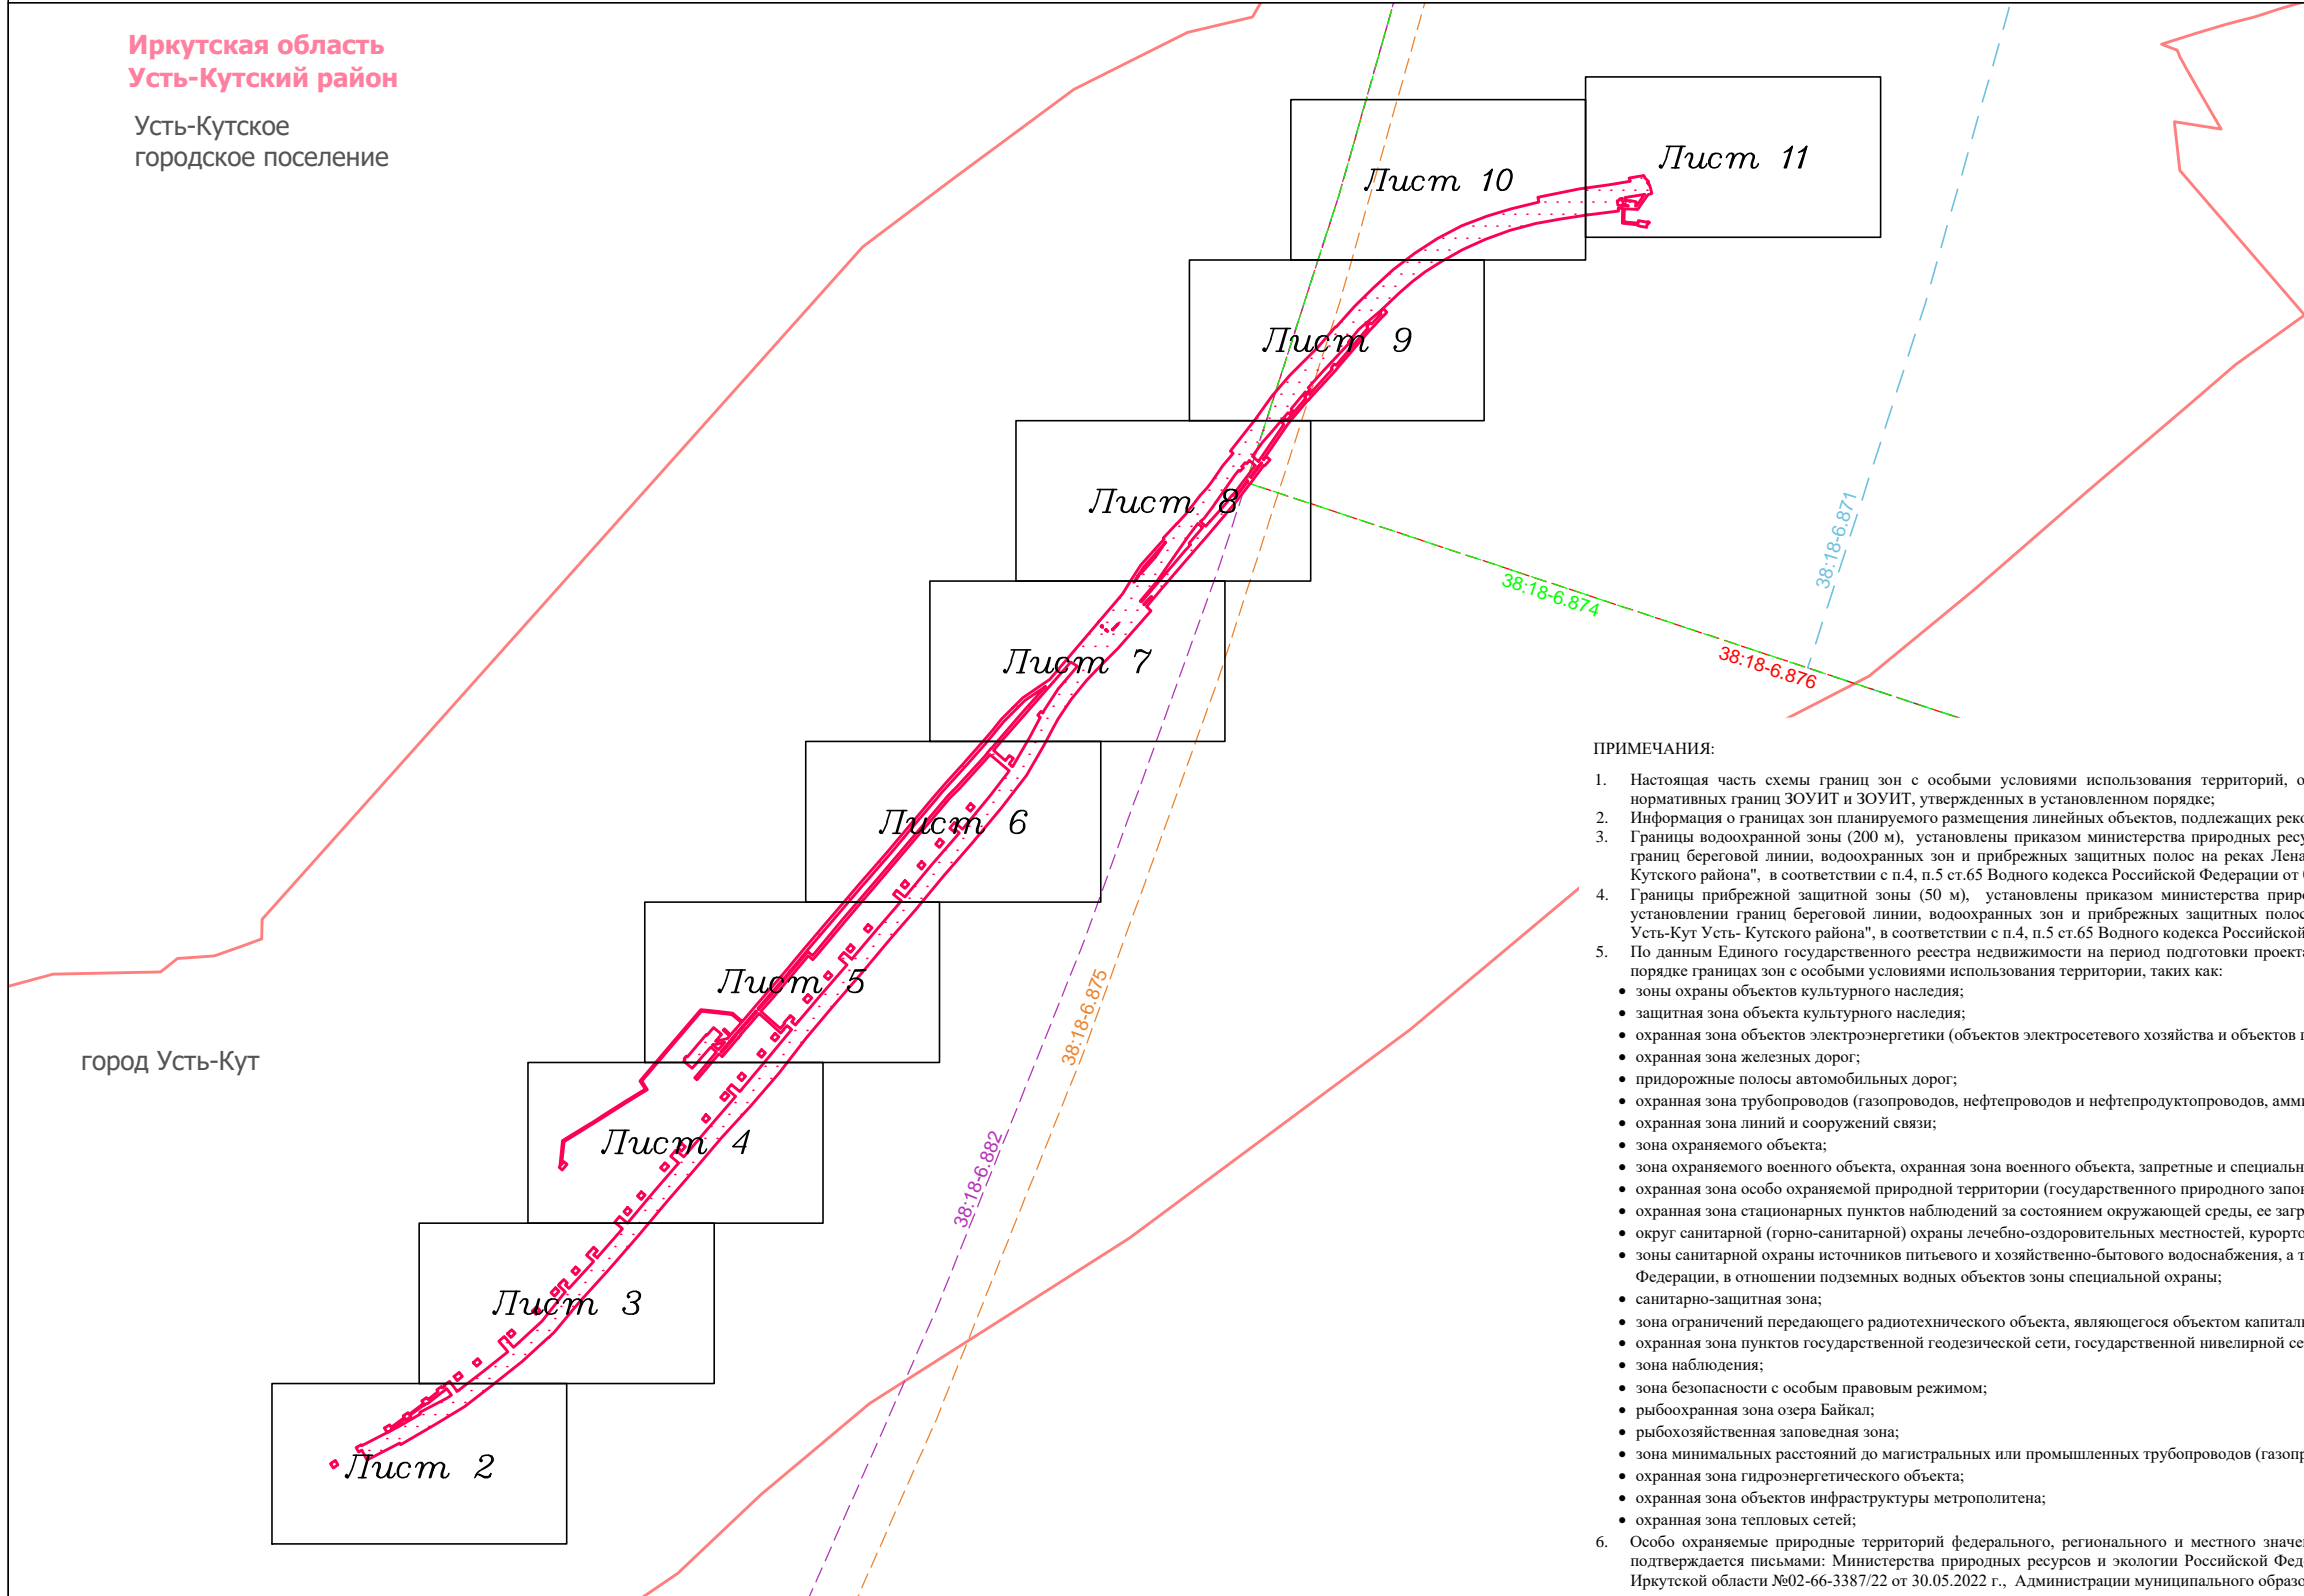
Иркутская область
Усть-Кутский район

Усть-Кутское
городское поселение

Лист 10

Лист 11

Лист 9

Лист 8

Лист 7

Лист 6

Лист 5

Лист 4

Лист 3

Лист 2

город Усть-Кут

38:18-6.871

38:18-6.874

38:18-6.876

38:18-6.875

38:18-6.882

ПРИМЕЧАНИЯ:

1. Настоящая часть схемы границ зон с особыми условиями использования территорий, о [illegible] нормативных границ ЗОУИТ и ЗОУИТ, утвержденных в установленном порядке;
2. Информация о границах зон планируемого размещения линейных объектов, подлежащих реко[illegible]
3. Границы водоохранной зоны (200 м), установлены приказом министерства природных ресу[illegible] границ береговой линии, водоохранных зон и прибрежных защитных полос на реках Лена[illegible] Кутского района", в соответствии с п.4, п.5 ст.65 Водного кодекса Российской Федерации от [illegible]
4. Границы прибрежной защитной зоны (50 м), установлены приказом министерства приро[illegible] установлении границ береговой линии, водоохранных зон и прибрежных защитных полос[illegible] Усть-Кут Усть- Кутского района", в соответствии с п.4, п.5 ст.65 Водного кодекса Российской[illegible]
5. По данным Единого государственного реестра недвижимости на период подготовки проекта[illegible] порядке границах зон с особыми условиями использования территории, таких как:
• зоны охраны объектов культурного наследия;
• защитная зона объекта культурного наследия;
• охранная зона объектов электроэнергетики (объектов электросетевого хозяйства и объектов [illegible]
• охранная зона железных дорог;
• придорожные полосы автомобильных дорог;
• охранная зона трубопроводов (газопроводов, нефтепроводов и нефтепродуктопроводов, амм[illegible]
• охранная зона линий и сооружений связи;
• зона охраняемого объекта;
• зона охраняемого военного объекта, охранная зона военного объекта, запретные и специальн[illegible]
• охранная зона особо охраняемой природной территории (государственного природного запо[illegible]
• охранная зона стационарных пунктов наблюдений за состоянием окружающей среды, ее загр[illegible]
• округ санитарной (горно-санитарной) охраны лечебно-оздоровительных местностей, курорто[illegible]
• зоны санитарной охраны источников питьевого и хозяйственно-бытового водоснабжения, а т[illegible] Федерации, в отношении подземных водных объектов зоны специальной охраны;
• санитарно-защитная зона;
• зона ограничений передающего радиотехнического объекта, являющегося объектом капитал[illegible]
• охранная зона пунктов государственной геодезической сети, государственной нивелирной се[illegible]
• зона наблюдения;
• зона безопасности с особым правовым режимом;
• рыбоохранная зона озера Байкал;
• рыбохозяйственная заповедная зона;
• зона минимальных расстояний до магистральных или промышленных трубопроводов (газопр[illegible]
• охранная зона гидроэнергетического объекта;
• охранная зона объектов инфраструктуры метрополитена;
• охранная зона тепловых сетей;
6. Особо охраняемые природные территорий федерального, регионального и местного значе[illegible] подтверждается письмами: Министерства природных ресурсов и экологии Российской Фед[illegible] Иркутской области №02-66-3387/22 от 30.05.2022 г., Администрации муниципального образо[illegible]